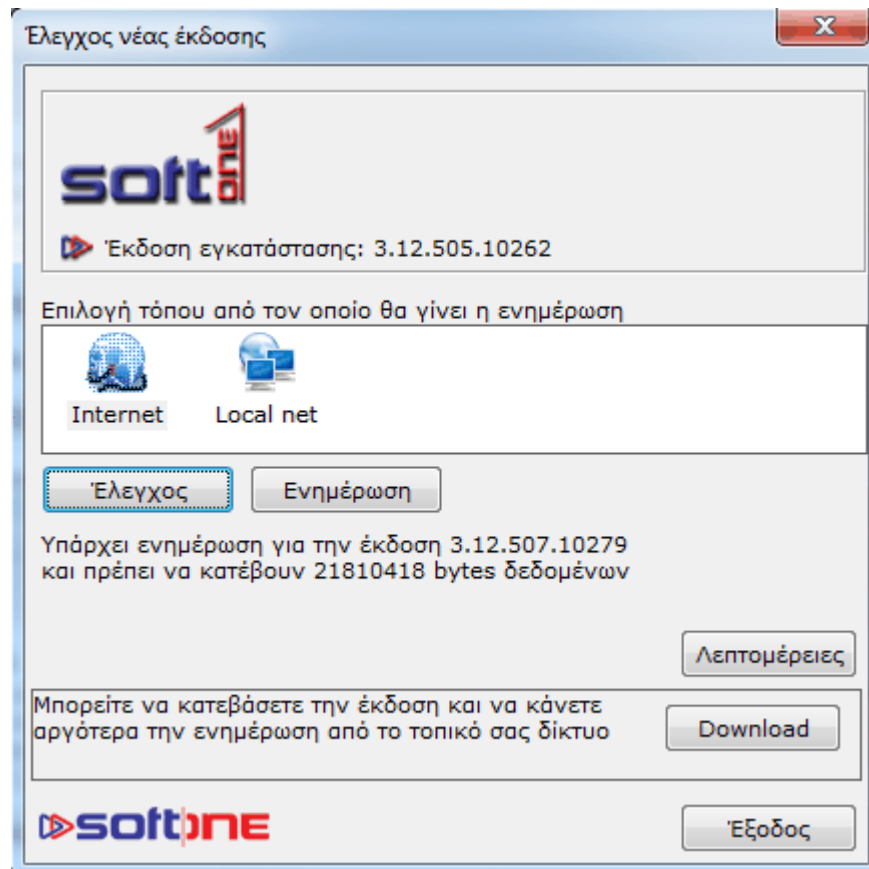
Έλεγχος νέας έκδοσης

soft one

Έκδοση εγκατάστασης: 3.12.505.10262

Επιλογή τόπου από τον οποίο θα γίνει η ενημέρωση

Internet

Local net

Έλεγχος

Ενημέρωση

Υπάρχει ενημέρωση για την έκδοση 3.12.507.10279 και πρέπει να κατέβουν 21810418 bytes δεδομένων

Λεπτομέρειες

Μπορείτε να κατεβάσετε την έκδοση και να κάνετε αργότερα την ενημέρωση από το τοπικό σας δίκτυο

Download

SOFTONE

Έξοδος